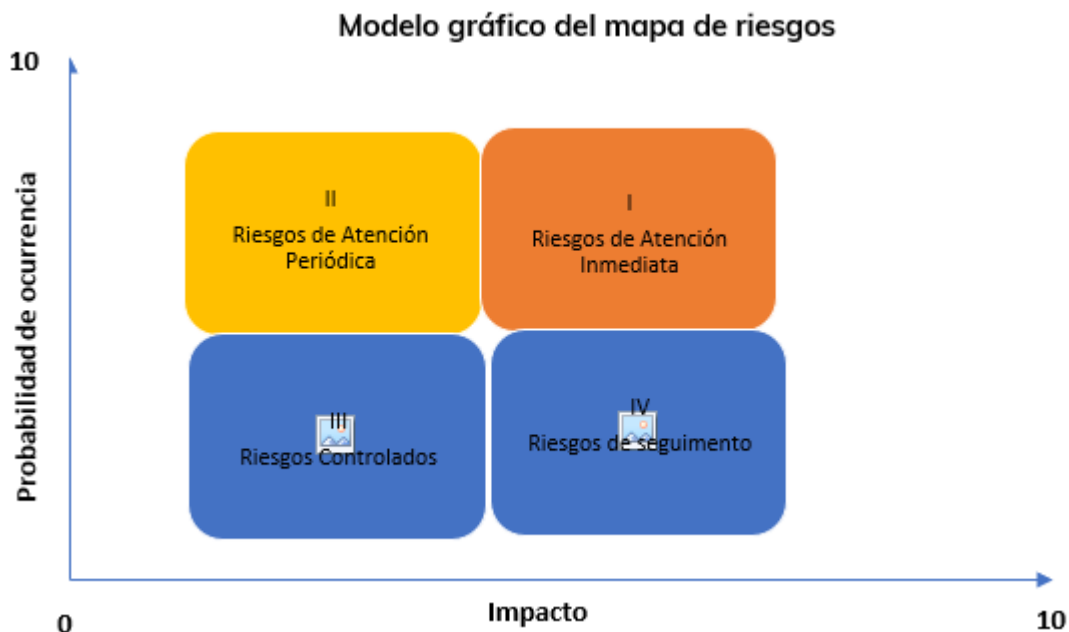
Modelo gráfico del mapa de riesgos

10

Probabilidad de ocurrencia

II
Riesgos de Atención Periódica

I
Riesgos de Atención Inmediata

III
Riesgos Controlados

IV
Riesgos de seguimento

0

Impacto

10